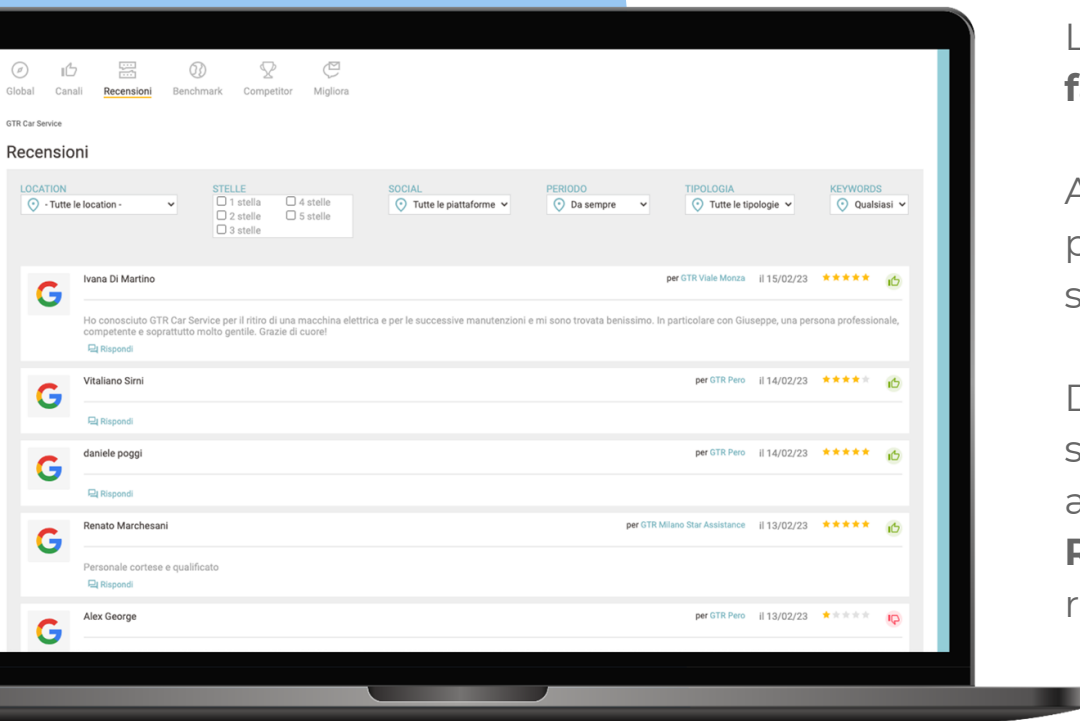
Global Canali Recensioni Benchmark Competitor Migliora

GTR Car Service

Recensioni

LOCATION
- Tutte le location -

STELLE
1 stella
2 stelle
3 stelle
4 stelle
5 stelle

SOCIAL
Tutte le piattaforme

PERIODO
Da sempre

TIPOLOGIA
Tutte le tipologie

KEYWORDS
Qualsiasi

Ivana Di Martino — per GTR Viale Monza — il 15/02/23

Ho conosciuto GTR Car Service per il ritiro di una macchina elettrica e per le successive manutenzioni e mi sono trovata benissimo. In particolare con Giuseppe, una persona professionale, competente e soprattutto molto gentile. Grazie di cuore!

Rispondi

Vitaliano Sirni — per GTR Pero — il 14/02/23

Rispondi

daniele poggi — per GTR Pero — il 14/02/23

Rispondi

Renato Marchesani — per GTR Milano Star Assistance — il 13/02/23

Personale cortese e qualificato

Rispondi

Alex George — per GTR Pero — il 13/02/23

L
f

A
p
s

D
s
a
R
r